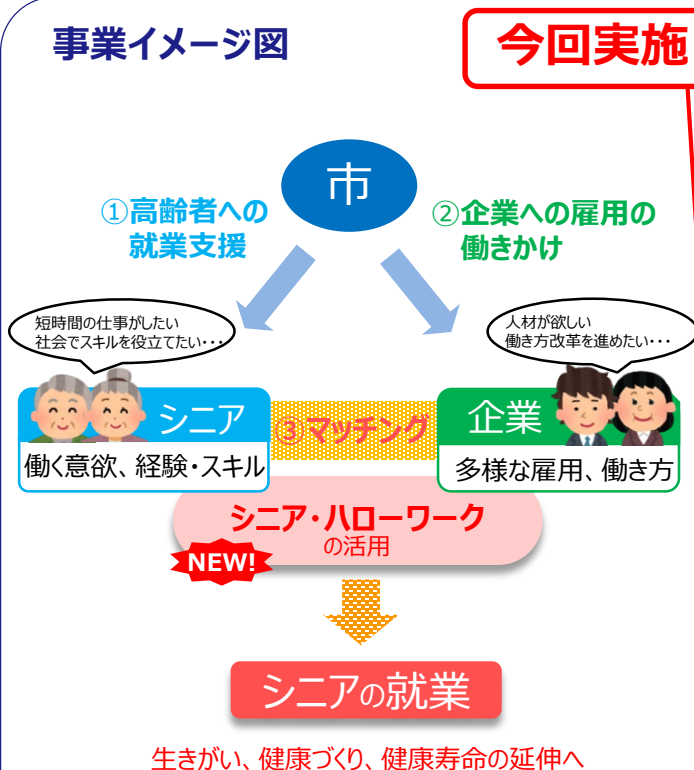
事業イメージ図

今回実施

市

①高齢者への就業支援

②企業への雇用の働きかけ

短時間の仕事がしたい
社会でスキルを役立てたい・・・

人材が欲しい
働き方改革を進めたい・・・

シニア

働く意欲、経験・スキル

③マッチング

企業

多様な雇用、働き方

シニア・ハローワーク
の活用

NEW!

シニアの就業

生きがい、健康づくり、健康寿命の延伸へ